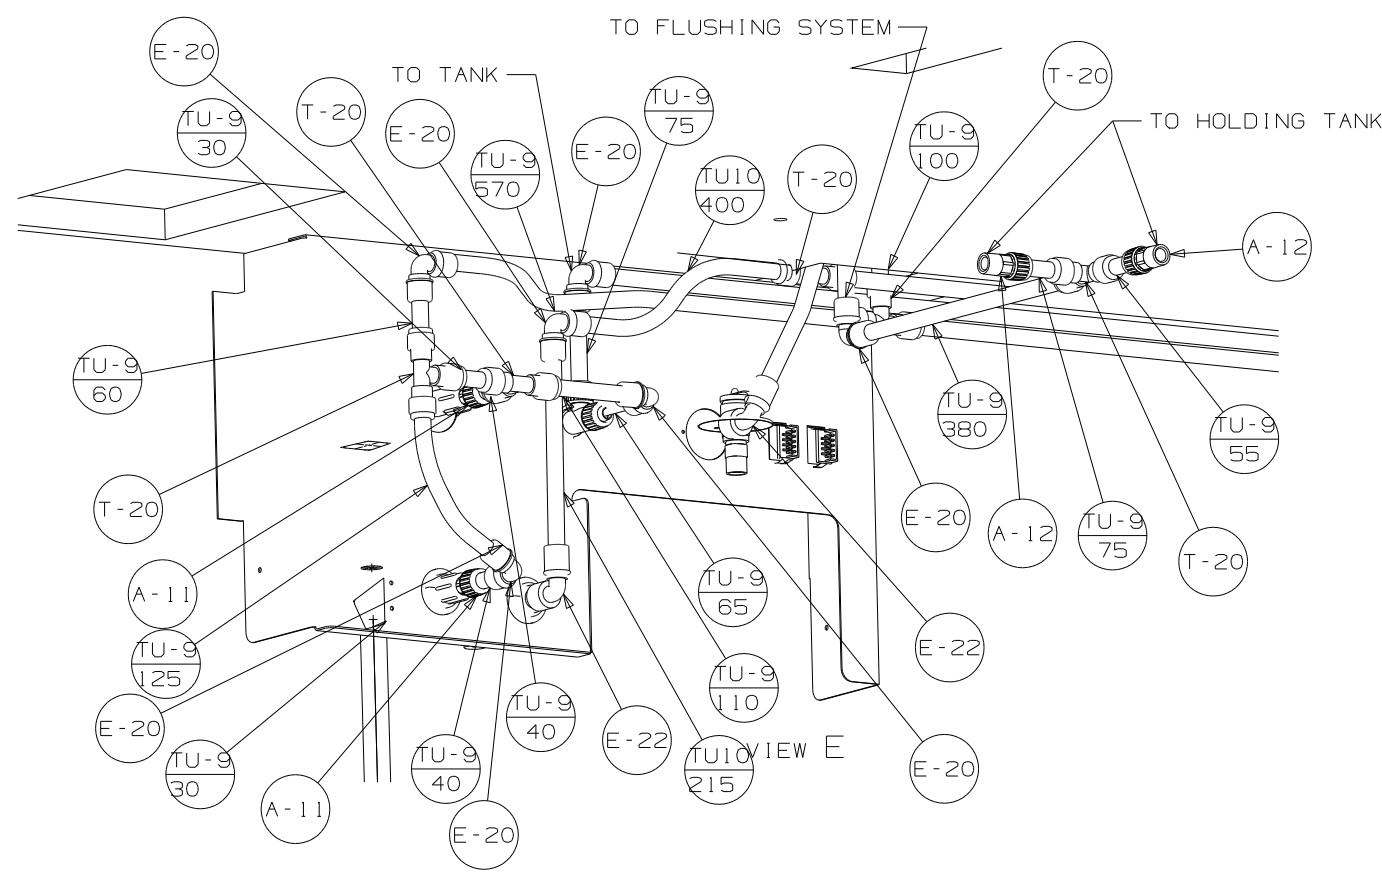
TO FLUSHING SYSTEM

E-20

TO TANK

T-20

TU-9
30

T-20

E-20

TU-9
75

TU-9
570

E-20

TU10
400

T-20

TU-9
100

TO HOLDING TANK

A-12

TU-9
60

TU-9
380

TU-9
55

T-20

E-20

A-12

TU-9
75

T-20

A-11

TU-9
65

E-22

TU-9
125

E-20

TU-9
110

E-20

TU-9
40

E-22

TU-9
30

TU-9
40

TU10
215

VIEW E

E-20

A-11

E-20